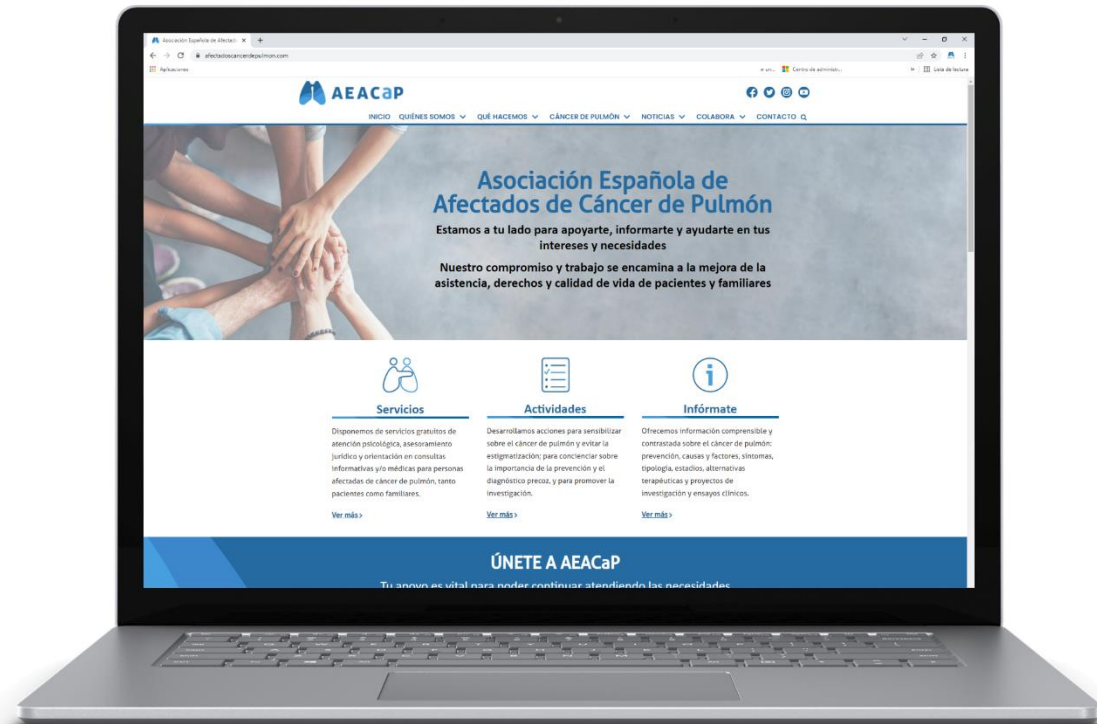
Asociación Española de Afectad ×

afectadoscancerdepulmon.com

Aplicaciones

Centro de administr...

Lista de lectura

AEACaP

INICIO QUIÉNES SOMOS QUÉ HACEMOS CÁNCER DE PULMÓN NOTICIAS COLABORA CONTACTO

Asociación Española de Afectados de Cáncer de Pulmón

Estamos a tu lado para apoyarte, informarte y ayudarte en tus intereses y necesidades

Nuestro compromiso y trabajo se encamina a la mejora de la asistencia, derechos y calidad de vida de pacientes y familiares

Servicios

Disponemos de servicios gratuitos de atención psicológica, asesoramiento jurídico y orientación en consultas informativas y/o médicas para personas afectadas de cáncer de pulmón, tanto pacientes como familiares.

Ver más >

Actividades

Desarrollamos acciones para sensibilizar sobre el cáncer de pulmón y evitar la estigmatización; para concienciar sobre la importancia de la prevención y el diagnóstico precoz, y para promover la investigación.

Ver más >

Infórmate

Ofrecemos información comprensible y contrastada sobre el cáncer de pulmón: prevención, causas y factores, síntomas, tipología, estadios, alternativas terapéuticas y proyectos de investigación y ensayos clínicos.

Ver más >

ÚNETE A AEACaP

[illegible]